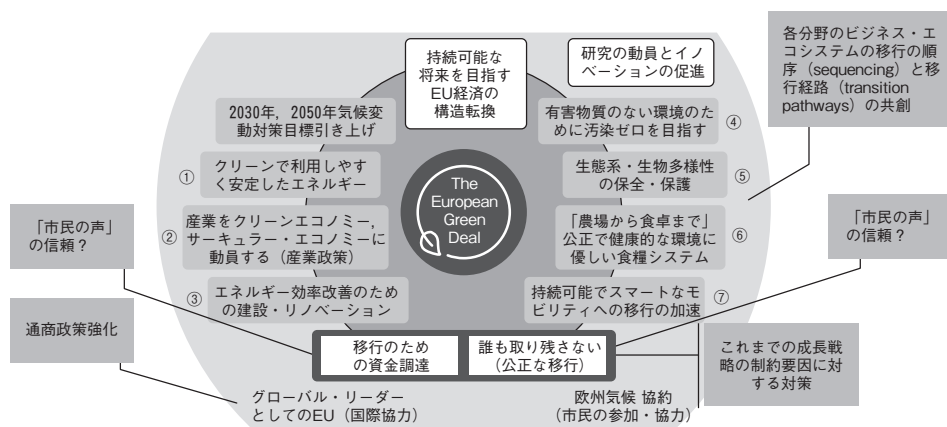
各分野のビジネス・エコシステムの移行の順序（sequencing）と移行経路（transition pathways）の共創

持続可能な将来を目指すEU経済の構造転換

研究の動員とイノベーションの促進

2030年，2050年気候変動対策目標引き上げ

有害物質のない環境のために汚染ゼロを目指す ④

① クリーンで利用しやすく安定したエネルギー

The European Green Deal

生態系・生物多様性の保全・保護 ⑤

「市民の声」の信頼？

② 産業をクリーンエコノミー，サーキュラー・エコノミーに動員する（産業政策）

「農場から食卓まで」公正で健康的な環境に優しい食糧システム ⑥

「市民の声」の信頼？

③ エネルギー効率改善のための建設・リノベーション

持続可能でスマートなモビリティへの移行の加速 ⑦

通商政策強化

移行のための資金調達

誰も取り残さない（公正な移行）

これまでの成長戦略の制約要因に対する対策

グローバル・リーダーとしてのEU（国際協力）

欧州気候 協約（市民の参加・協力）